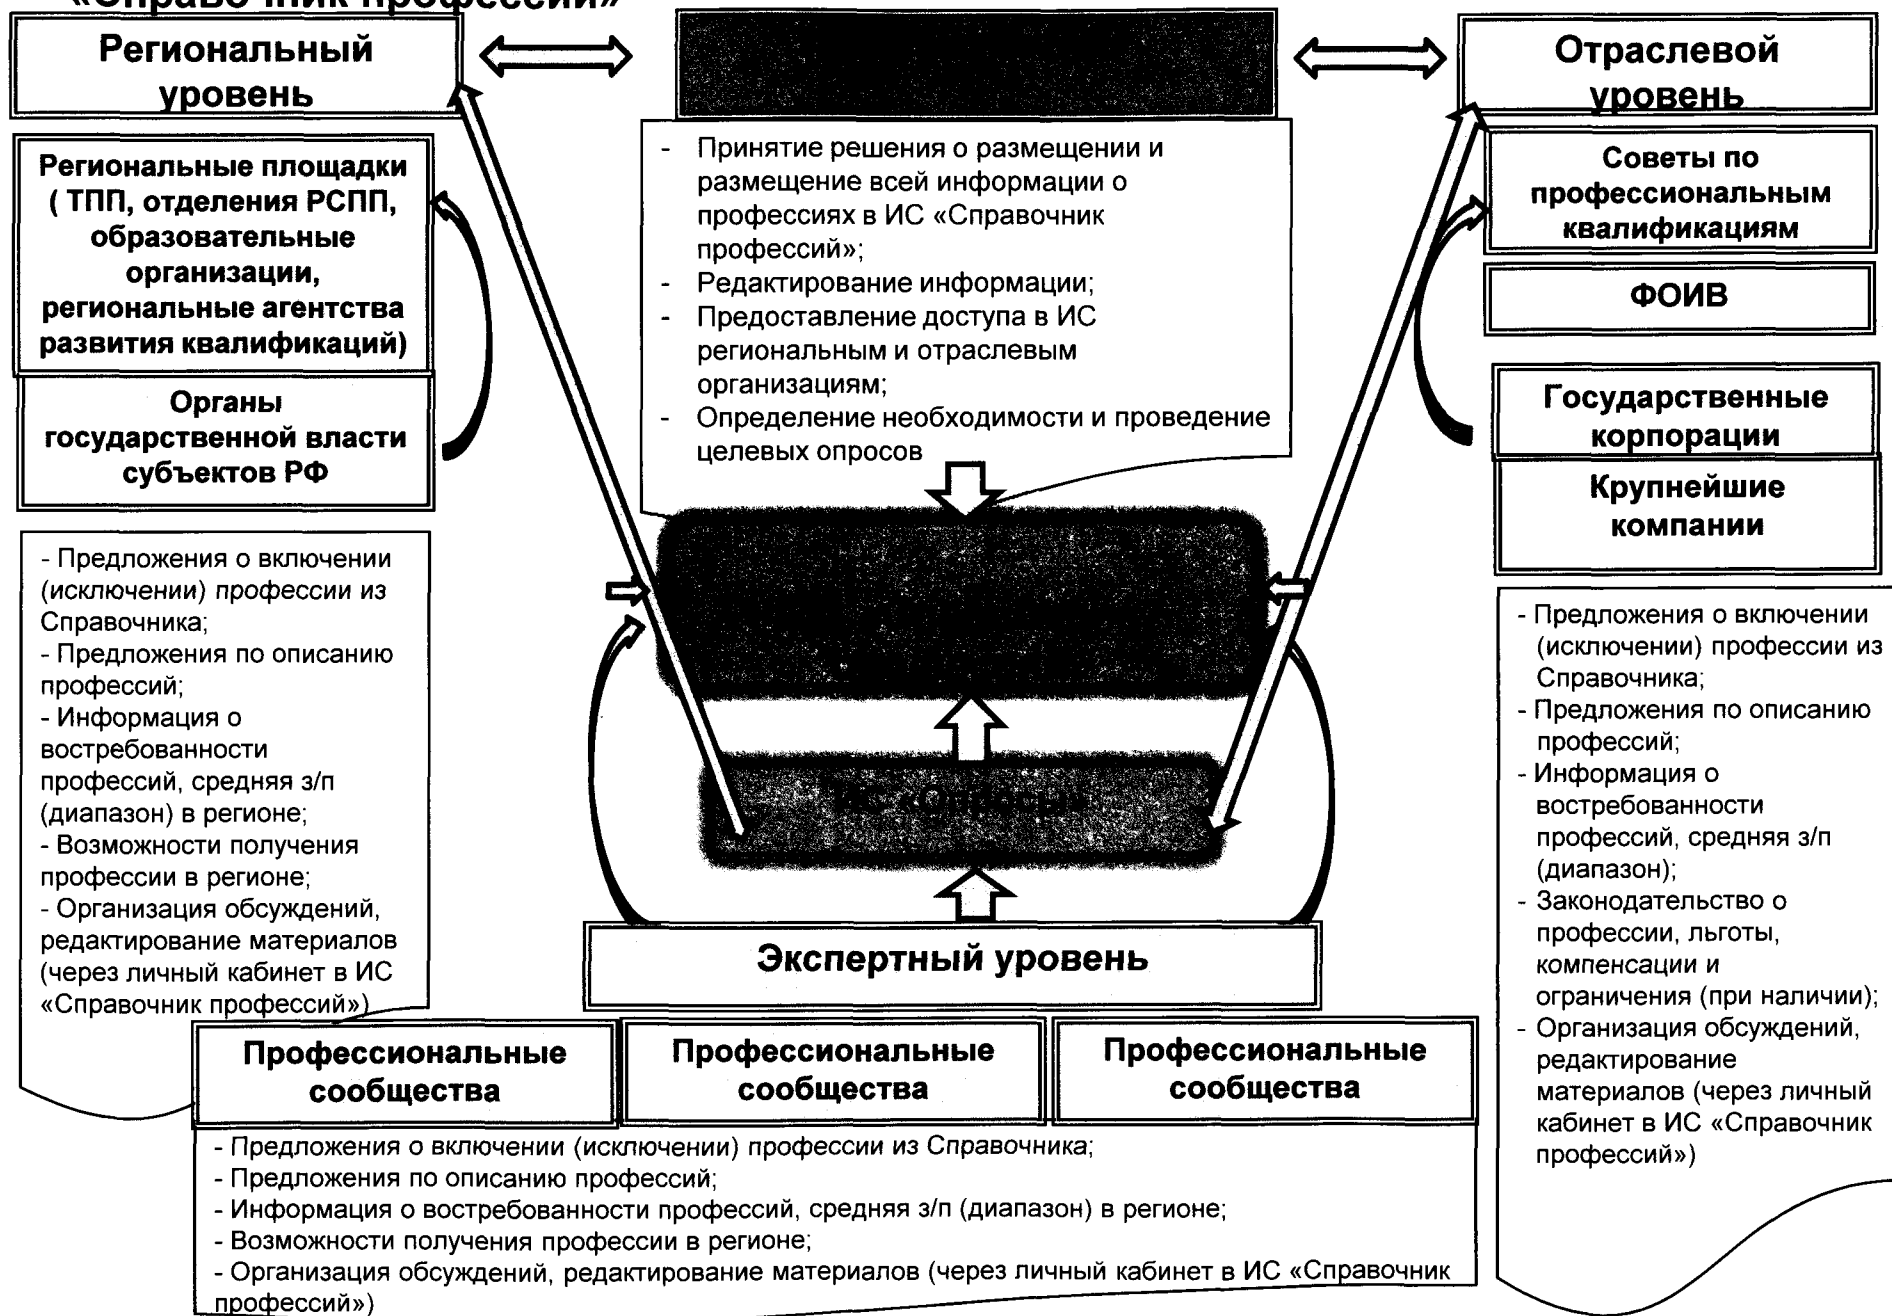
«Справочник профессий»

Региональный уровень

Региональные площадки ( ТПП, отделения РСПП, образовательные организации, региональные агентства развития квалификаций)

Органы государственной власти субъектов РФ

- Предложения о включении (исключении) профессии из Справочника;
- Предложения по описанию профессий;
- Информация о востребованности профессий, средняя з/п (диапазон) в регионе;
- Возможности получения профессии в регионе;
- Организация обсуждений, редактирование материалов (через личный кабинет в ИС «Справочник профессий»)

- Принятие решения о размещении и размещение всей информации о профессиях в ИС «Справочник профессий»;
- Редактирование информации;
- Предоставление доступа в ИС региональным и отраслевым организациям;
- Определение необходимости и проведение целевых опросов

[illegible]

ИС «Онлайн» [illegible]

Отраслевой уровень

Советы по профессиональным квалификациям

ФОИВ

Государственные корпорации

Крупнейшие компании

- Предложения о включении (исключении) профессии из Справочника;
- Предложения по описанию профессий;
- Информация о востребованности профессий, средняя з/п (диапазон);
- Законодательство о профессии, льготы, компенсации и ограничения (при наличии);
- Организация обсуждений, редактирование материалов (через личный кабинет в ИС «Справочник профессий»)

Экспертный уровень

Профессиональные сообщества

Профессиональные сообщества

Профессиональные сообщества

- Предложения о включении (исключении) профессии из Справочника;
- Предложения по описанию профессий;
- Информация о востребованности профессий, средняя з/п (диапазон) в регионе;
- Возможности получения профессии в регионе;
- Организация обсуждений, редактирование материалов (через личный кабинет в ИС «Справочник профессий»)